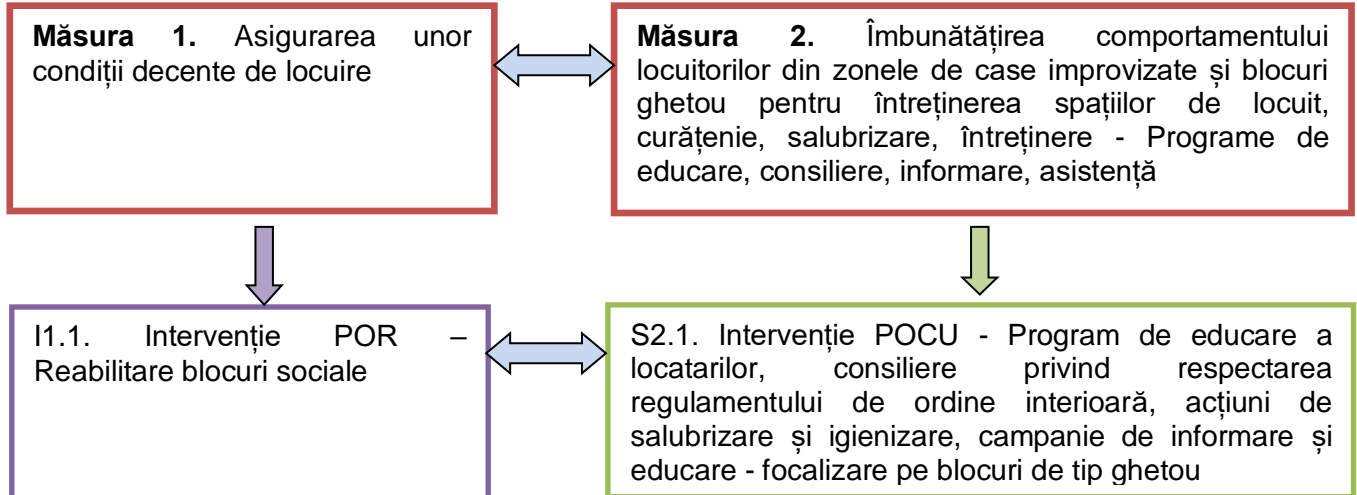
**Măsura 1.** Asigurarea unor condiții decente de locuire

**Măsura 2.** Îmbunătățirea comportamentului locuitorilor din zonele de case improvizate și blocuri ghetou pentru întreținerea spațiilor de locuit, curățenie, salubrizare, întreținere - Programe de educare, consiliere, informare, asistență

I1.1. Intervenție POR – Reabilitare blocuri sociale

S2.1. Intervenție POCU - Program de educare a locatarilor, consiliere privind respectarea regulamentului de ordine interioară, acțiuni de salubrizare și igienizare, campanie de informare și educare - focalizare pe blocuri de tip ghetou